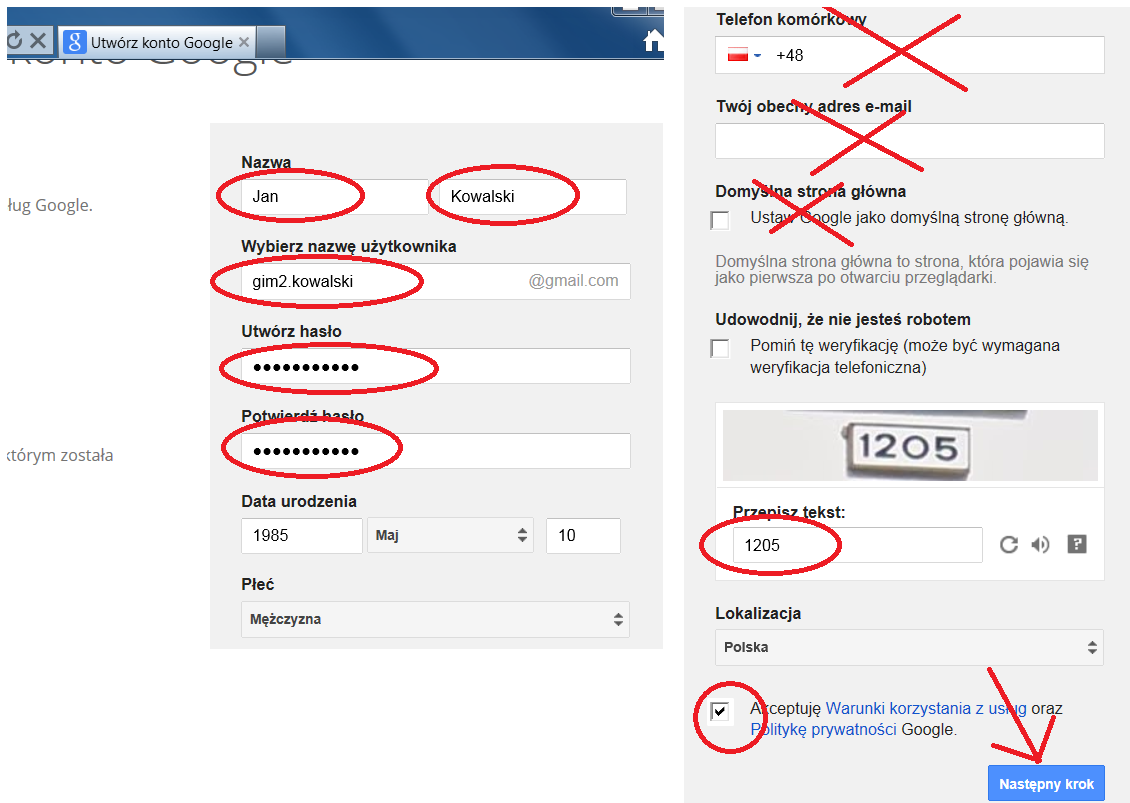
Utwórz konto Google

konto Google

ług Google.

którym została

Nazwa
Jan
Kowalski

Wybierz nazwę użytkownika
gim2.kowalski
@gmail.com

Utwórz hasło
●●●●●●●●●●●

Potwierdź hasło
●●●●●●●●●●●

Data urodzenia
1985
Maj
10

Płeć
Mężczyzna

Telefon komórkowy
+48

Twój obecny adres e-mail

Domyślna strona główna
Ustaw Google jako domyślną stronę główną.

Domyślna strona główna to strona, która pojawia się jako pierwsza po otwarciu przeglądarki.

Udowodnij, że nie jesteś robotem
Pomiń tę weryfikację (może być wymagana weryfikacja telefoniczna)

1205

Przepisz tekst:
1205

Lokalizacja
Polska

Akceptuję Warunki korzystania z usług oraz Politykę prywatności Google.

Następny krok